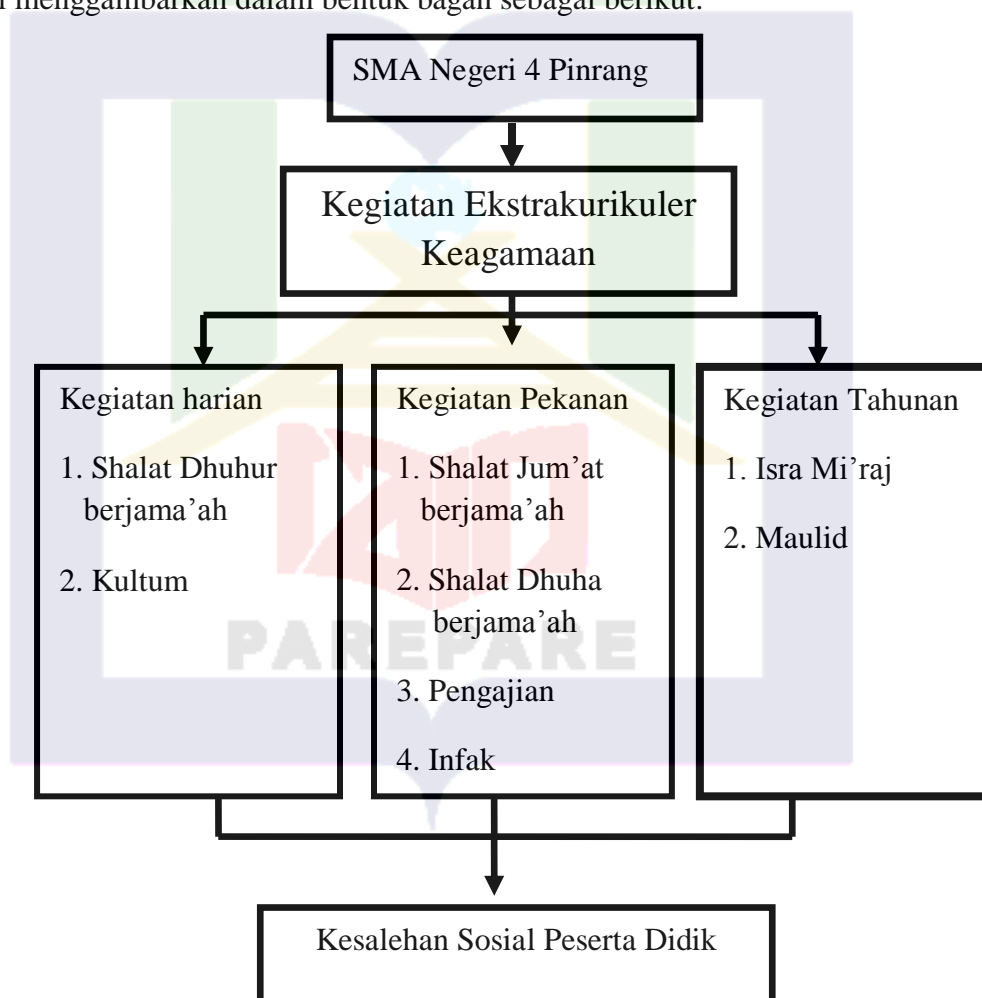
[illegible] menggambarkan dalam bentuk bagan sebagai berikut:

SMA Negeri 4 Pinrang

Kegiatan Ekstrakurikuler Keagamaan

Kegiatan harian

1. Shalat Dhuhur berjama'ah

2. Kultum

Kegiatan Pekanan

1. Shalat Jum'at berjama'ah

2. Shalat Dhuha berjama'ah

3. Pengajian

4. Infak

Kegiatan Tahunan

1. Isra Mi'raj

2. Maulid

PAREPARE

Kesalehan Sosial Peserta Didik